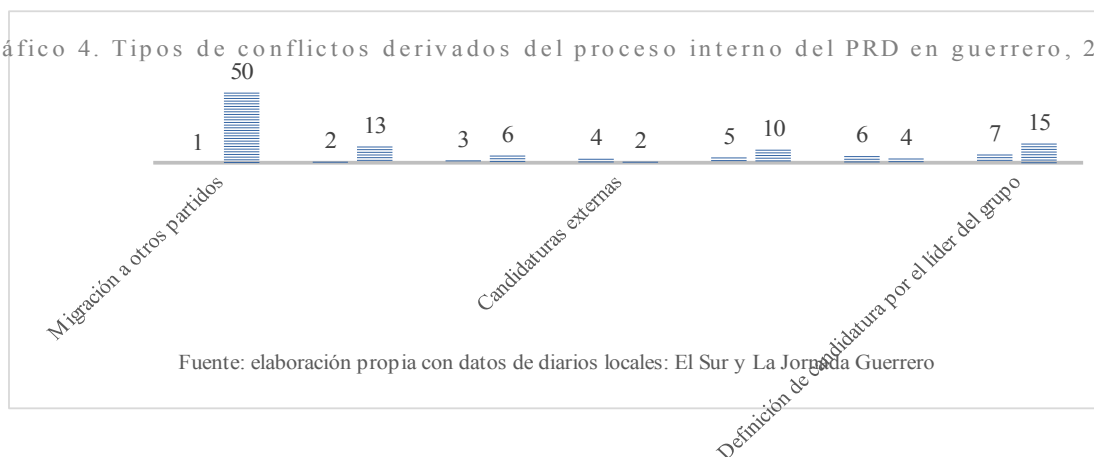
áfico 4. Tipos de conflictos derivados del proceso interno del PRD en guerrero, 2

1 50
2 13
3 6
4 2
5 10
6 4
7 15

Migración a otros partidos
Candidaturas externas
Definición de candidatura por el líder del grupo

Fuente: elaboración propia con datos de diarios locales: El Sur y La Jornada Guerrero